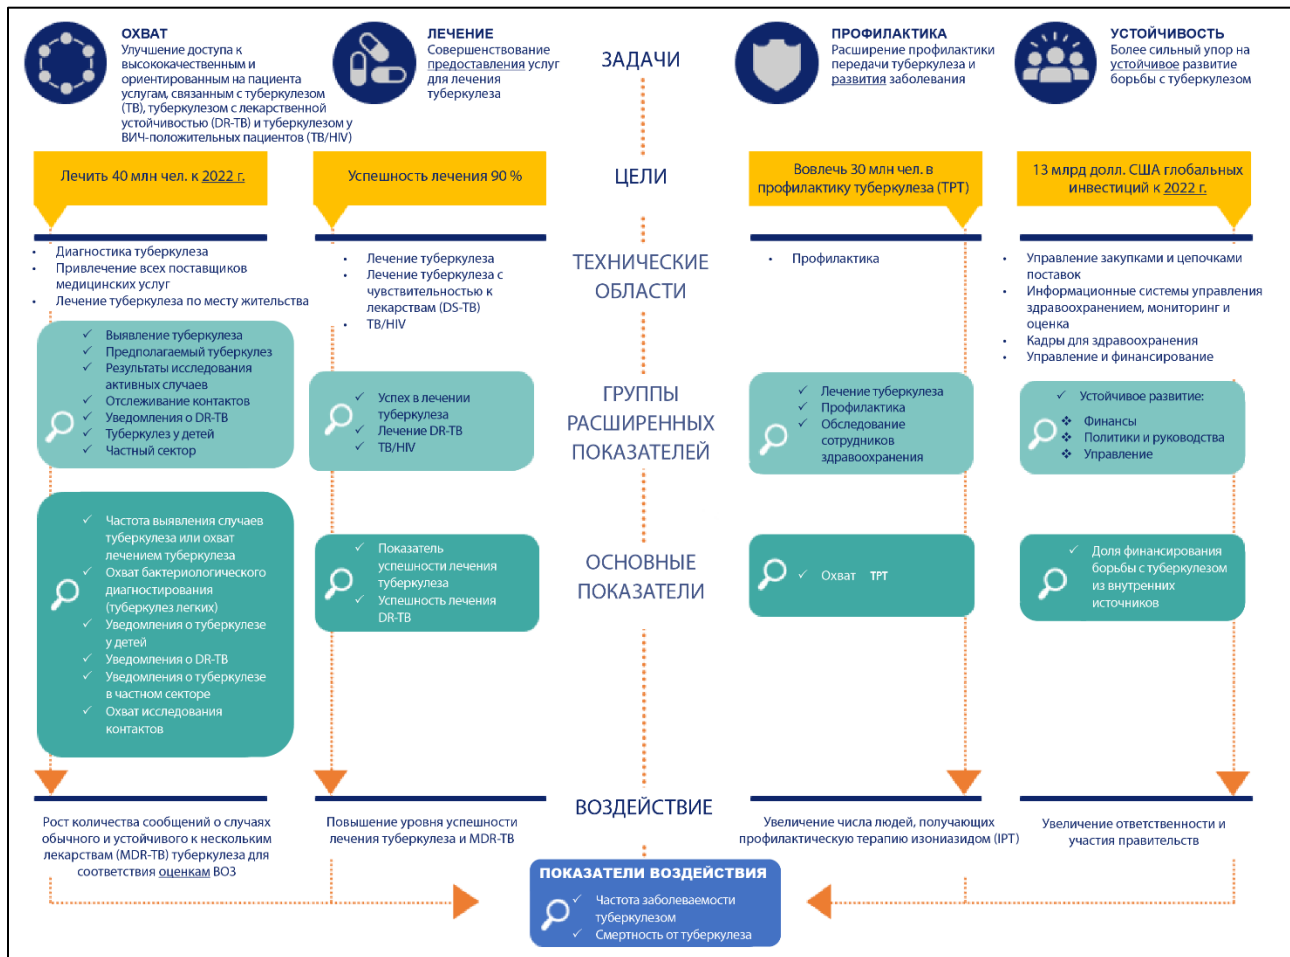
ОХВАТ
Улучшение доступа к высококачественным и ориентированным на пациента услугам, связанным с туберкулезом (ТВ), туберкулезом с лекарственной устойчивостью (DR-TB) и туберкулезом у ВИЧ-положительных пациентов (TB/HIV)

ЛЕЧЕНИЕ
Совершенствование предоставления услуг для лечения туберкулеза

ЗАДАЧИ

ПРОФИЛАКТИКА
Расширение профилактики передачи туберкулеза и развития заболевания

УСТОЙЧИВОСТЬ
Более сильный упор на устойчивое развитие борьбы с туберкулезом

Лечить 40 млн чел. к 2022 г.

Успешность лечения 90 %

ЦЕЛИ

Вовлечь 30 млн чел. в профилактику туберкулеза (TPT)

13 млрд долл. США глобальных инвестиций к 2022 г.

• Диагностика туберкулеза
• Привлечение всех поставщиков медицинских услуг
• Лечение туберкулеза по месту жительства

• Лечение туберкулеза
• Лечение туберкулеза с чувствительностью к лекарствам (DS-TB)
• TB/HIV

ТЕХНИЧЕСКИЕ ОБЛАСТИ

• Профилактика

• Управление закупками и цепочками поставок
• Информационные системы управления здравоохранением, мониторинг и оценка
• Кадры для здравоохранения
• Управление и финансирование

✓ Выявление туберкулеза
✓ Предполагаемый туберкулез
✓ Результаты исследования активных случаев
✓ Отслеживание контактов
✓ Уведомления о DR-TB
✓ Туберкулез у детей
✓ Частный сектор

✓ Успех в лечении туберкулеза
✓ Лечение DR-TB
✓ TB/HIV

ГРУППЫ РАСШИРЕННЫХ ПОКАЗАТЕЛЕЙ

✓ Лечение туберкулеза
✓ Профилактика
✓ Обследование сотрудников здравоохранения

✓ Устойчивое развитие:
❖ Финансы
❖ Политики и руководства
❖ Управление

✓ Частота выявления случаев туберкулеза или охват лечением туберкулеза
✓ Охват бактериологического диагностирования (туберкулез легких)
✓ Уведомления о туберкулезе у детей
✓ Уведомления о DR-TB
✓ Уведомления о туберкулезе в частном секторе
✓ Охват исследования контактов

✓ Показатель успешности лечения туберкулеза
✓ Успешность лечения DR-TB

ОСНОВНЫЕ ПОКАЗАТЕЛИ

✓ Охват TPT

✓ Доля финансирования борьбы с туберкулезом из внутренних источников

Рост количества сообщений о случаях обычного и устойчивого к нескольким лекарствам (MDR-TB) туберкулеза для соответствия оценкам ВОЗ

Повышение уровня успешности лечения туберкулеза и MDR-TB

ВОЗДЕЙСТВИЕ

Увеличение числа людей, получающих профилактическую терапию изониазидом (IPT)

Увеличение ответственности и участия правительств

ПОКАЗАТЕЛИ ВОЗДЕЙСТВИЯ
✓ Частота заболеваемости туберкулезом
✓ Смертность от туберкулеза